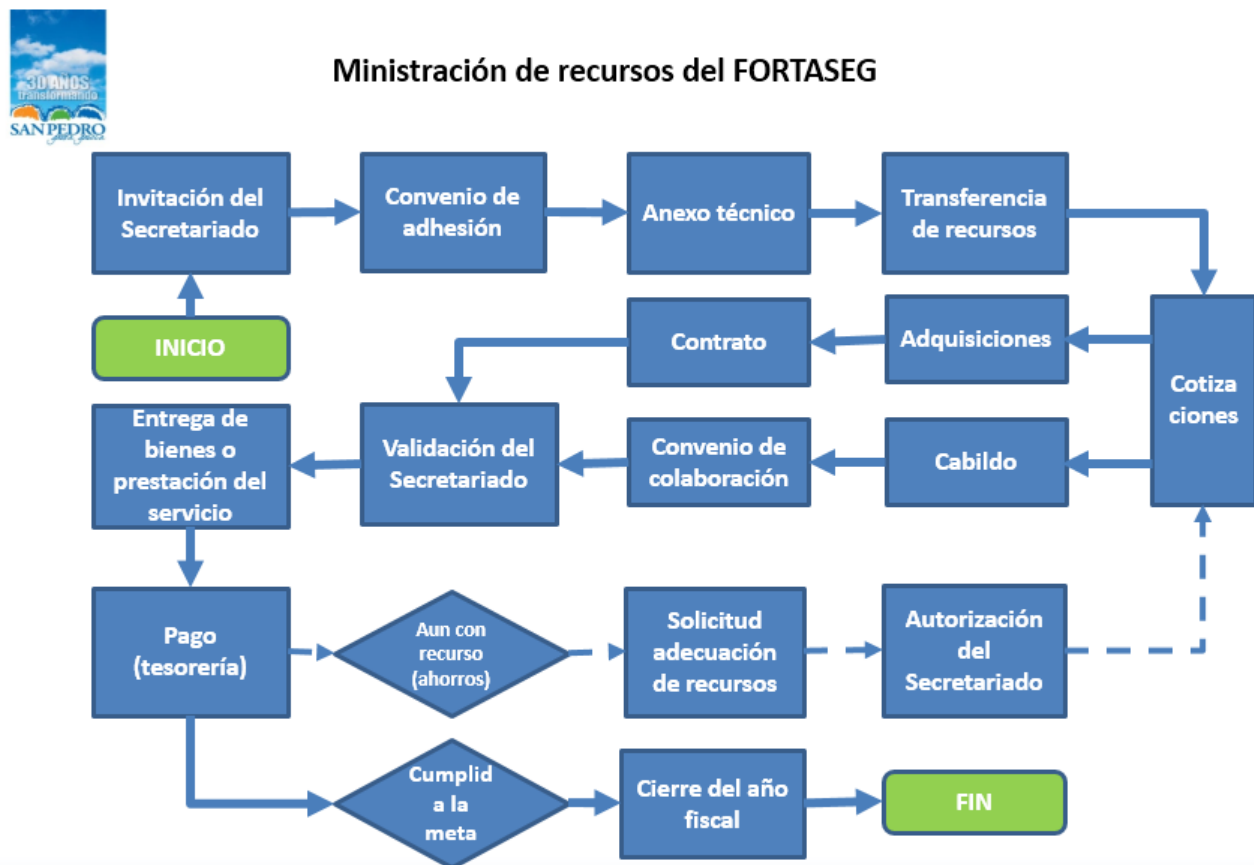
30 AÑOS transformando
SAN PEDRO

Ministración de recursos del FORTASEG

Invitación del Secretariado

Convenio de adhesión

Anexo técnico

Transferencia de recursos

INICIO

Contrato

Adquisiciones

Cotiza ciones

Entrega de bienes o prestación del servicio

Validación del Secretariado

Convenio de colaboración

Cabildo

Pago (tesorería)

Aun con recurso (ahorros)

Solicitud adecuación de recursos

Autorización del Secretariado

Cumplid a la meta

Cierre del año fiscal

FIN